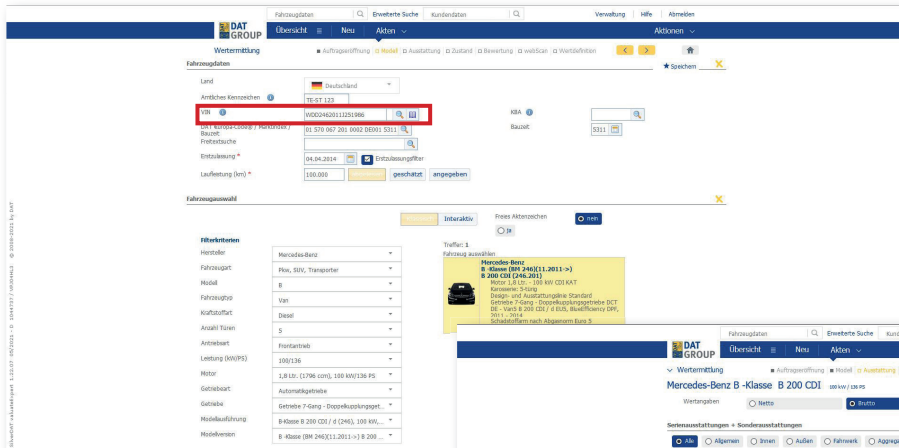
Fahrzeugdaten | Erweiterte Suche | Kundendaten | Verwaltung | Hilfe | Abmelden

DAT GROUP | Übersicht | Neu | Akten | Aktionen

Wertermittlung | Auftragseröffnung | Modell | Ausstattung | Zustand | Bewertung | webScan | Wertdefinition

Fahrzeugdaten

Speichern

Land: Deutschland

Amtliches Kennzeichen: TE-ST 123

VIN: WDD2462011J251986

KBA

DAT Europa-Code® / Markenindex / Bauzeit: 01 570 067 201 0002 DE001 5311

Bauzeit: 5311

Freitextsuche

Erstzulassung *: 04.04.2014 | Erstzulassungsfilter

Laufleistung (km) *: 100.000 | geschätzt | angegeben

Fahrzeugauswahl

Interaktiv

Freies Aktenzeichen: nein | ja

Filterkriterien

Hersteller: Mercedes-Benz

Fahrzeugart: Pkw, SUV, Transporter

Modell: B

Fahrzeugtyp: Van

Kraftstoffart: Diesel

Anzahl Türen: 5

Antriebsart: Frontantrieb

Leistung (kW/PS): 100/136

Motor: 1,8 Ltr. (1796 ccm), 100 kW/136 PS

Getriebeart: Automatikgetriebe

Getriebe: Getriebe 7-Gang - Doppelkupplungsget...

Modellausführung: B-Klasse B 200 CDI / d (246), 100 kW,...

Modellversion: B -Klasse (BM 246)(11.2011->) B 200 ...

Treffer: 1

Fahrzeug auswählen

Mercedes-Benz
B -Klasse (BM 246)(11.2011->)
B 200 CDI (246.201)
Motor 1,8 Ltr. - 100 kW CDI KAT
Karosserie: 5-türig
Design- und Ausstattungslinie Standard
Getriebe 7-Gang - Doppelkupplungsgetriebe DCT
DE - VarsB B 200 CDI / d EU5, BlueEfficiency DPF,
2011 - 2014
Schadstoffarm nach Abgasnorm Euro 5

Fahrzeugdaten | Erweiterte Suche | Kund

DAT GROUP | Übersicht | Neu | Akten

Wertermittlung | Auftragseröffnung | Modell | Ausstattung

Mercedes-Benz B -Klasse B 200 CDI 100 kW / 136 PS

Wertangaben: Netto | Brutto

Serienausstattungen + Sonderausstattungen

Alle | Allgemein | Innen | Außen | Fahrwerk | Aggrega

© 2009-2021 by DAT